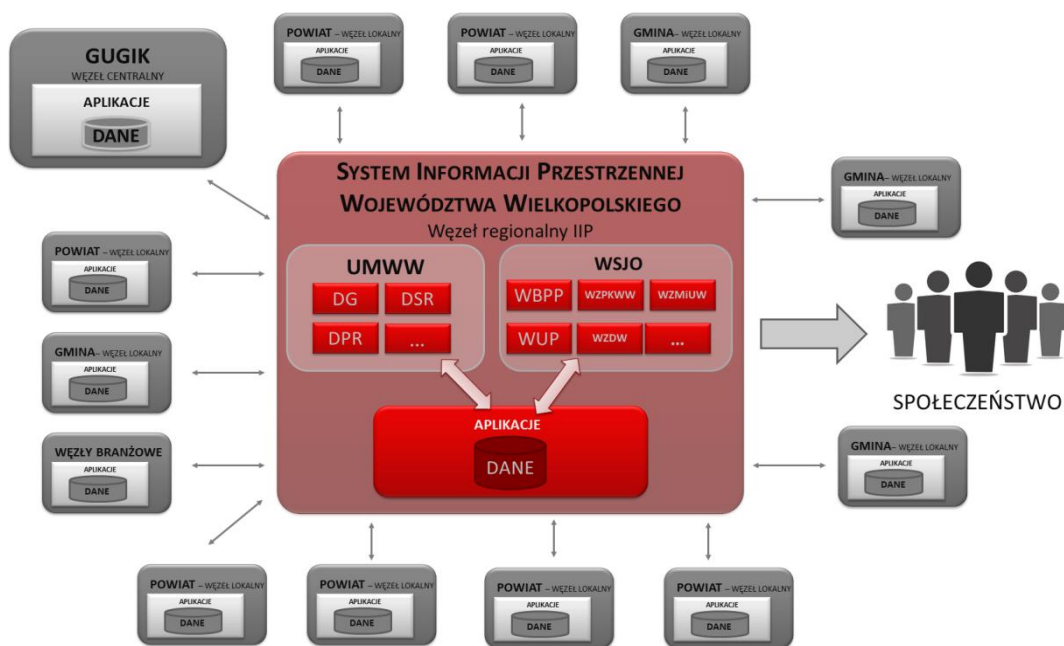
GUGIK
WĘZEŁ CENTRALNY
APLIKACJE
DANE

POWIAT – WĘZEŁ LOKALNY
APLIKACJE
DANE

POWIAT – WĘZEŁ LOKALNY
APLIKACJE
DANE

GMINA– WĘZEŁ LOKALNY
APLIKACJE
DANE

SYSTEM INFORMACJI PRZESTRZENNEJ WOJEWÓDZTWA WIELKOPOLSKIEGO
Węzeł regionalny IIP

GMINA– WĘZEŁ LOKALNY
APLIKACJE
DANE

POWIAT – WĘZEŁ LOKALNY
APLIKACJE
DANE

UMWW
DG
DSR
DPR
...

WSJO
WBPP
WZPKWW
WZMiUW
WUP
WZDW
...

SPOŁECZEŃSTWO

GMINA– WĘZEŁ LOKALNY
APLIKACJE
DANE

APLIKACJE
DANE

WĘZŁY BRANŻOWE
APLIKACJE
DANE

GMINA– WĘZEŁ LOKALNY
APLIKACJE
DANE

POWIAT – WĘZEŁ LOKALNY
APLIKACJE
DANE

POWIAT – WĘZEŁ LOKALNY
APLIKACJE
DANE

POWIAT – WĘZEŁ LOKALNY
APLIKACJE
DANE

POWIAT – WĘZEŁ LOKALNY
APLIKACJE
DANE